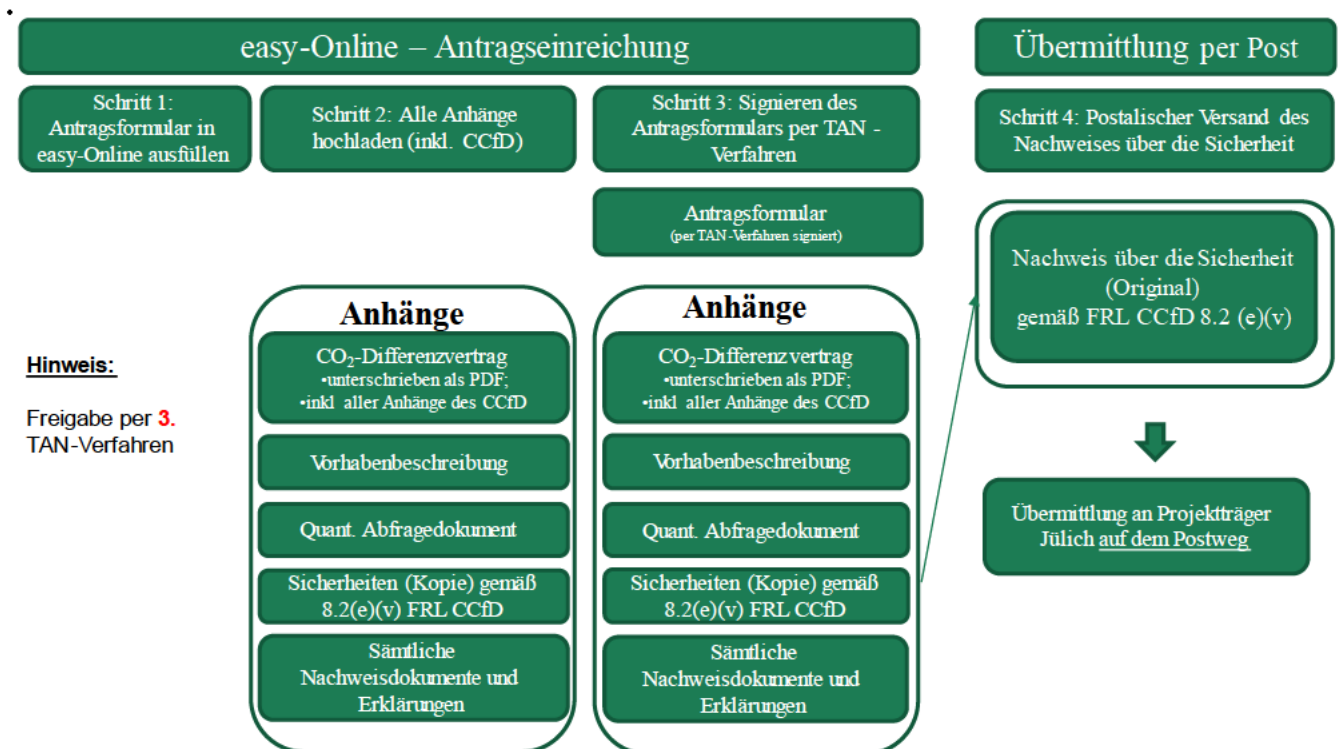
•

easy-Online – Antragseinreichung

Übermittlung per Post

Schritt 1: Antragsformular in easy-Online ausfüllen

Schritt 2: Alle Anhänge hochladen (inkl. CCfD)

Schritt 3: Signieren des Antragsformulars per TAN - Verfahren

Schritt 4: Postalischer Versand des Nachweises über die Sicherheit

Antragsformular
(per TAN-Verfahren signiert)

Nachweis über die Sicherheit (Original) gemäß FRL CCfD 8.2 (e)(v)

Hinweis:

Freigabe per 3. TAN-Verfahren

Anhänge

$CO_2$-Differenzvertrag
•unterschrieben als PDF;
•inkl aller Anhänge des CCfD

Vorhabenbeschreibung

Quant. Abfragedokument

Sicherheiten (Kopie) gemäß 8.2(e)(v) FRL CCfD

Sämtliche Nachweisdokumente und Erklärungen

Anhänge

$CO_2$-Differenzvertrag
•unterschrieben als PDF;
•inkl aller Anhänge des CCfD

Vorhabenbeschreibung

Quant. Abfragedokument

Sicherheiten (Kopie) gemäß 8.2(e)(v) FRL CCfD

Sämtliche Nachweisdokumente und Erklärungen

Übermittlung an Projektträger Jülich auf dem Postweg